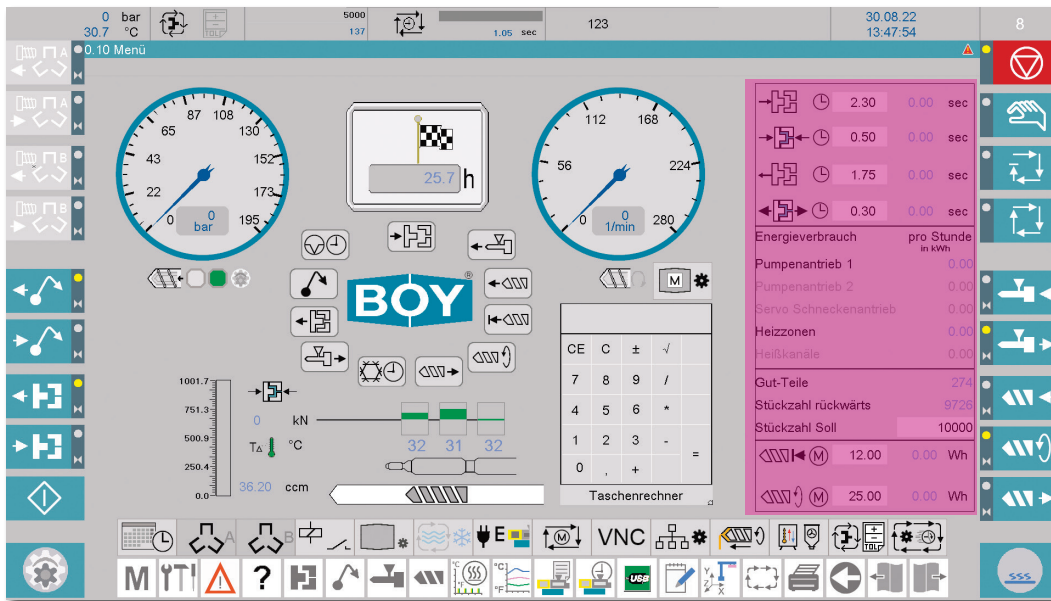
0 bar
30.7 °C
5000
137
1.05 sec
123
30.08.22
13:47:54
8
0.10 Menü

87 108
65 130
43 152
22 173
0 195
0
bar

25.7 h

112 168
56 224
0 280
0
1/min

BOY

2.30 0.00 sec
0.50 0.00 sec
1.75 0.00 sec
0.30 0.00 sec
Energieverbrauch pro Stunde in kWh
Pumpenantrieb 1 0.00
Pumpenantrieb 2 0.00
Servo Schneckenantrieb 0.00
Heizzonen 0.00
Heißkanäle 0.00
Gut-Teile 274
Stückzahl rückwärts 9726
Stückzahl Soll 10000
12.00 0.00 Wh
25.00 0.00 Wh

1001.7
751.3
500.9
250.4
0.0
0 kN
T °C
32 31 32
36.20 ccm

| CE | C | ± | √ |
|---|---|---|---|
| 7 | 8 | 9 | / |
| 4 | 5 | 6 | * |
| 1 | 2 | 3 | - |
| 0 | , | + | = |

Taschenrechner

A B E VNC
M ? USB